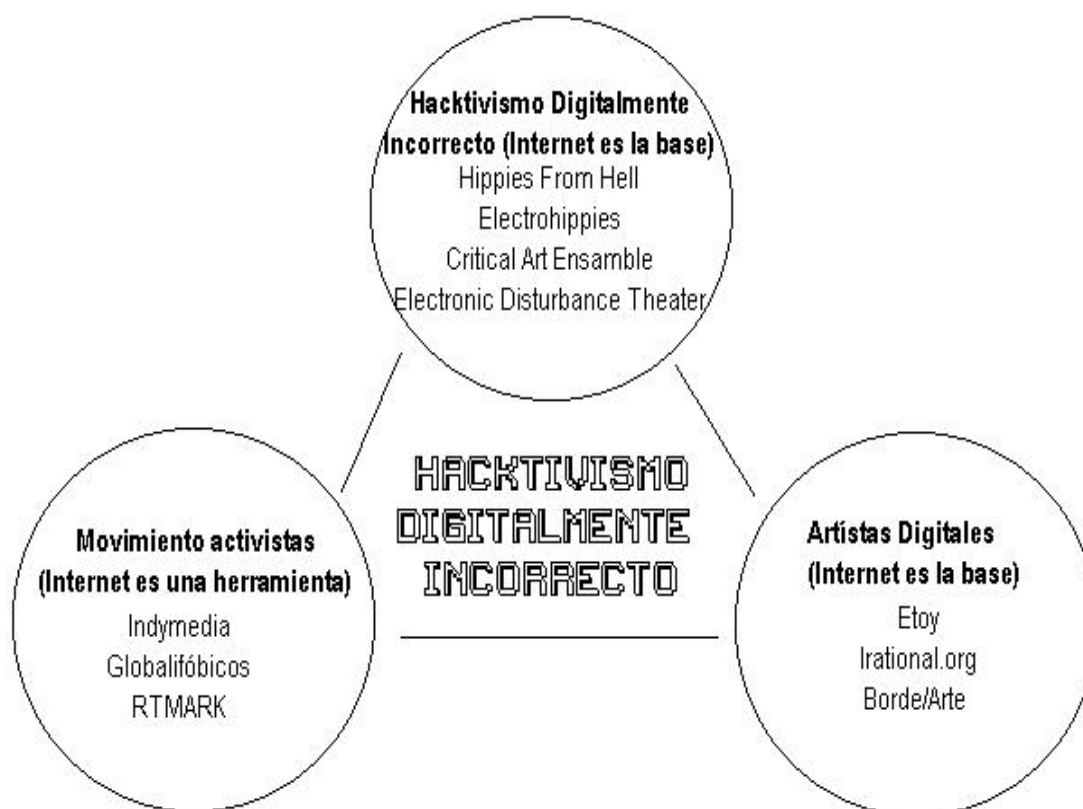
Hacktivismo Digitalmente Incorrecto (Internet es la base)
Hippies From Hell
Electrohippies
Critical Art Ensamble
Electronic Disturbance Theater

HACKTIVISMO DIGITALMENTE INCORRECTO

Movimiento activistas (Internet es una herramienta)
Indymedia
Globalifóbicos
RTMARK

Artistas Digitales (Internet es la base)
Etoy
Irational.org
Borde/Arte